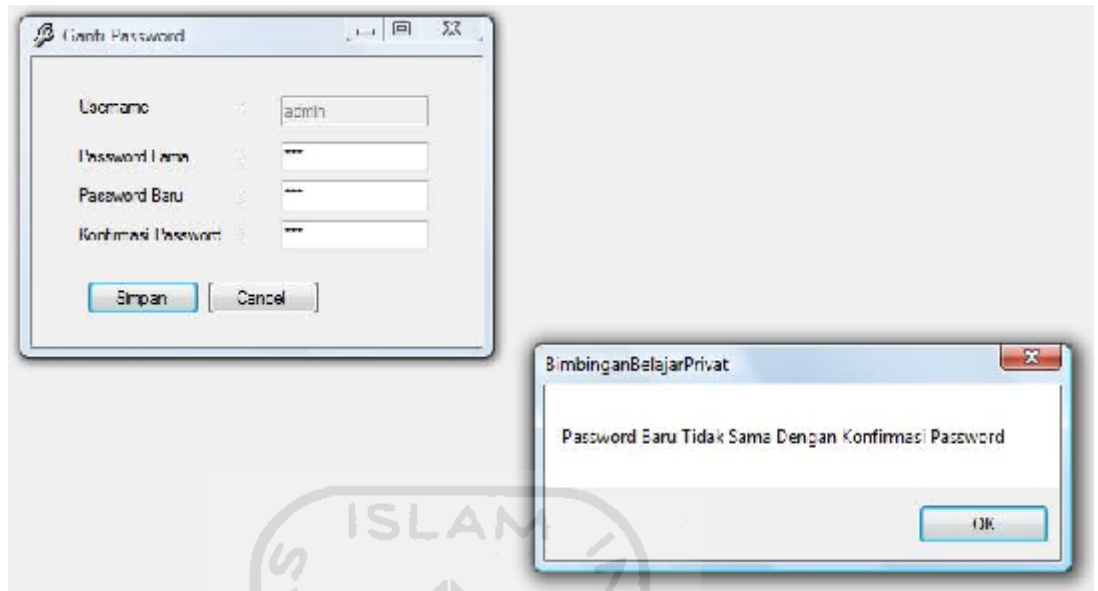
Ganti Password

Username : admin

Password Lama : ****

Password Baru : ****

Konfirmasi Password : ****

Simpan Cancel

BimbinganBelajarPrivat

Password Baru Tidak Sama Dengan Konfirmasi Password

OK

ISLAM